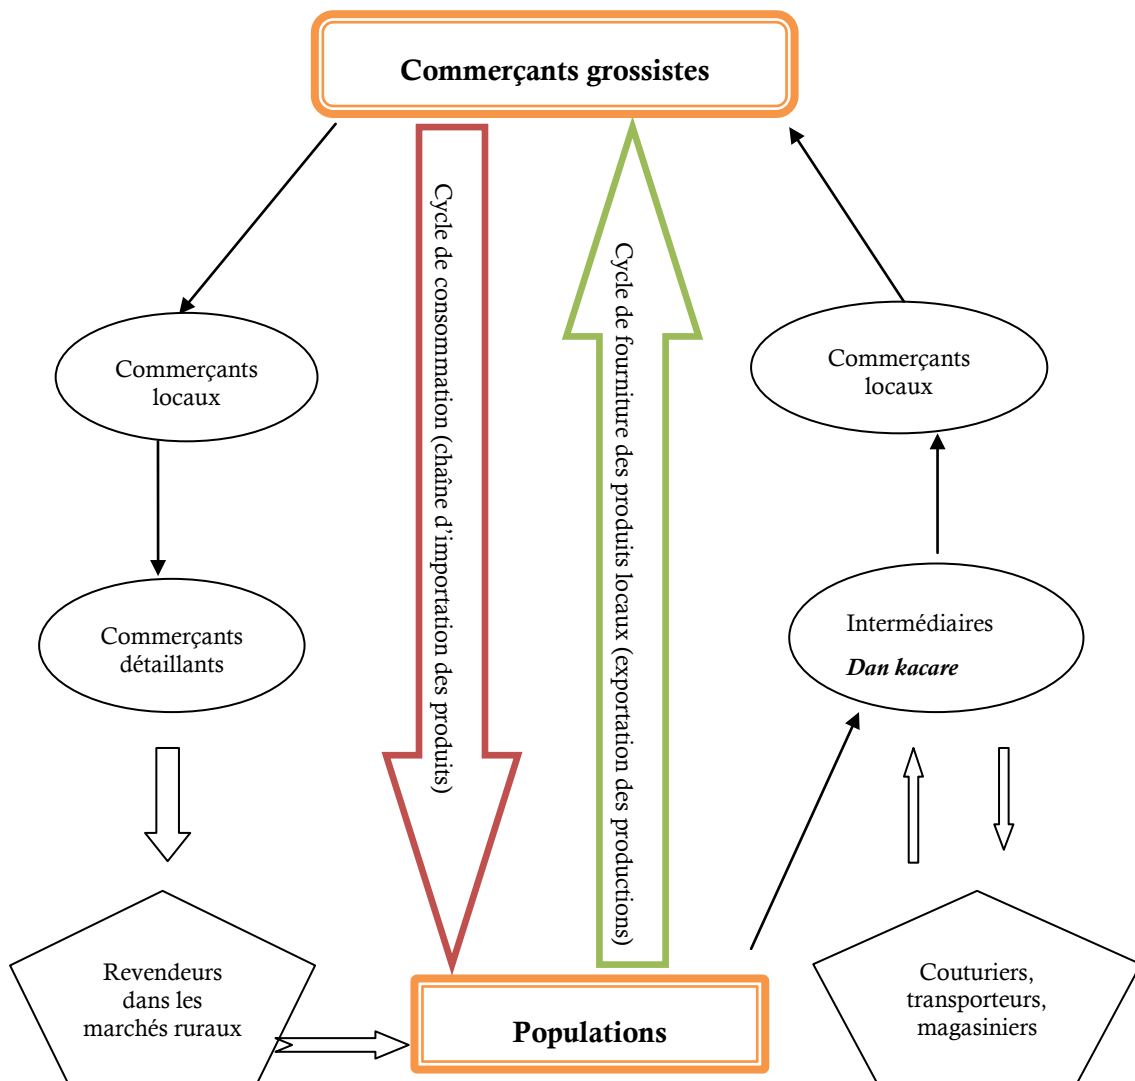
Commerçants grossistes

Commerçants locaux

Commerçants détaillants

Revendeurs dans les marchés ruraux

Cycle de consommation (chaîne d'importation des produits)

Cycle de fourniture des produits locaux (exportation des productions)

Commerçants locaux

Intermédiaires
*Dan kacare*

Couturiers, transporteurs, magasiniers

Populations